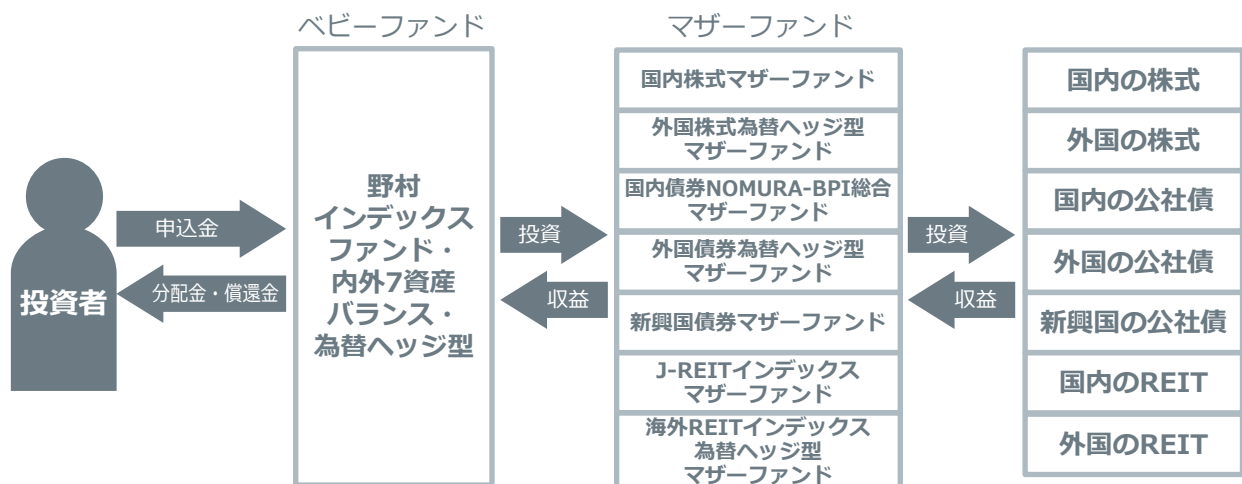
ベビーファンド

マザーファンド

投資者

申込金

分配金・償還金

野村インデックスファンド・内外7資産バランス・為替ヘッジ型

投資

収益

国内株式マザーファンド

外国株式為替ヘッジ型マザーファンド

国内債券NOMURA-BPI総合マザーファンド

外国債券為替ヘッジ型マザーファンド

新興国債券マザーファンド

J-REITインデックスマザーファンド

海外REITインデックス為替ヘッジ型マザーファンド

投資

収益

国内の株式

外国の株式

国内の公社債

外国の公社債

新興国の公社債

国内のREIT

外国のREIT